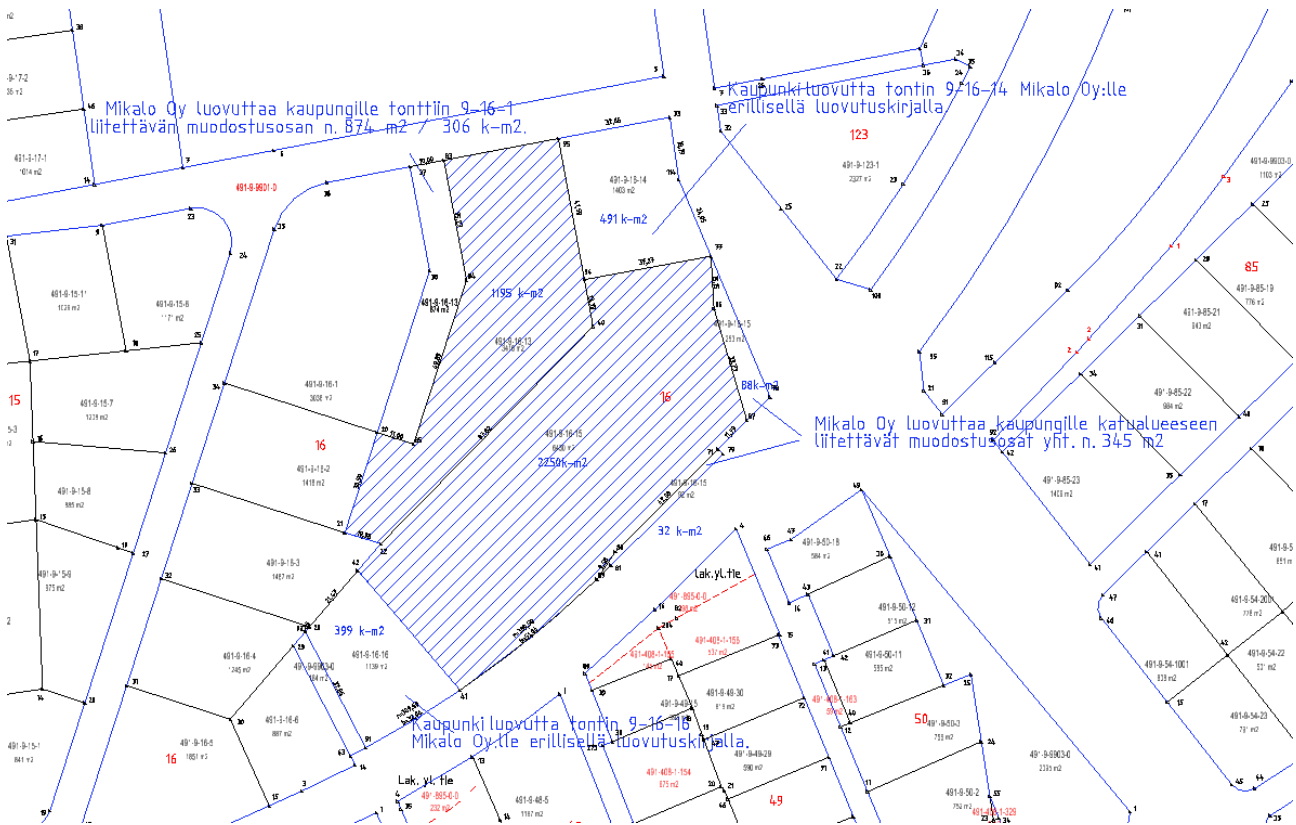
Mikalo Oy luovuttaa kaupungille tonttiin 9-16-1 liitettävän muodostusosan n. 874 m2 / 306 k-m2.

Kaupunki luovuttaa tontin 9-16-14 Mikalo Oy:lle erillisellä luovutuskirjalla.

123

491-9-123-1
2327 m2

491-9-16-14
1403 m2

491 k-m2

491-9-9901-0

85

491-9-85-19
776 m2

491-9-85-21
943 m2

491-9-85-22
984 m2

491-9-85-23
1408 m2

491-9-15-11
1528 m2

491-9-15-6

15

491-9-15-7
1328 m2

491-9-15-8
985 m2

491-9-15-9
975 m2

491-9-16-13
874 m2

1195 k-m2

491-9-16-13
3408 m2

491-9-16-15
253 m2

88k-m2

491-9-16-1
3038 m2

16

491-9-16-2
1418 m2

491-9-16-15
6408 m2

2250k-m2

16

Mikalo Oy luovuttaa kaupungille katualueeseen liitettävät muodostusosat yht. n. 345 m2

491-9-16-15

32 k-m2

491-9-50-19
584 m2

Lak.yl.tie

491-9-50-12

491-9-50-11
595 m2

491-9-54-2001
778 m2

491-9-54-22

491-9-54-1001
839 m2

491-9-54-23

491-9-16-3
1497 m2

399 k-m2

491-9-16-4
1245 m2

491-9-9903-0

491-9-16-16
1139 m2

491-9-16-6
887 m2

491-9-16-5
1851 m2

16

491-9-15-1
841 m2

491-403-1-155
137 m2

491-408-1-156

491-9-49-30

491-408-1-153

50

491-9-50-3
733 m2

491-9-49-29
590 m2

491-9-9903-0
2335 m2

Kaupunki luovuttaa tontin 9-16-16 Mikalo Oy:lle erillisellä luovutuskirjalla.

Lak. yl. tie

491-9-48-5
1167 m2

491-408-1-154
875 m2

49

491-9-50-2
754 m2

491-408-1-225